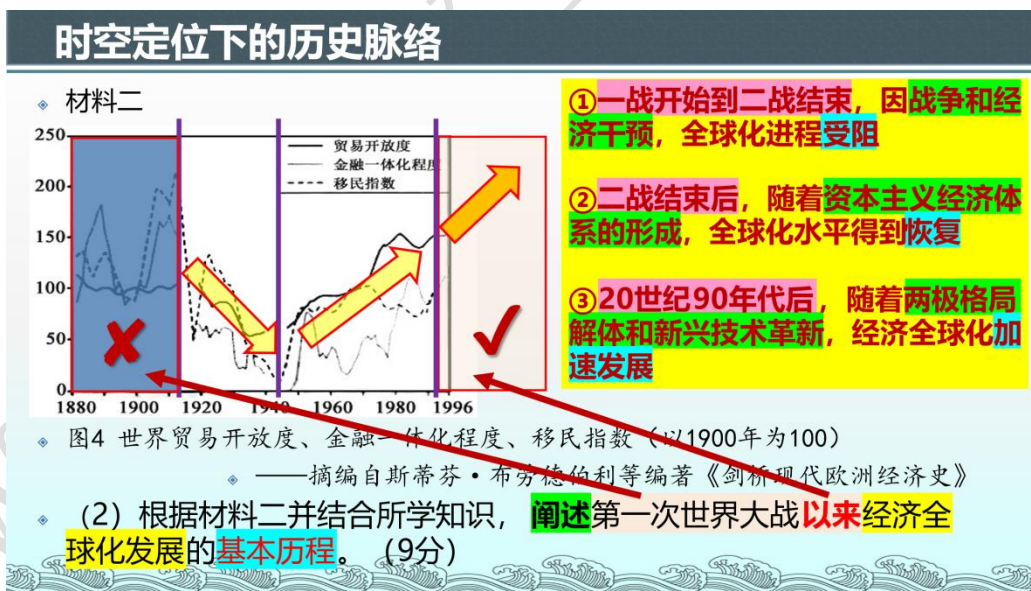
时空定位下的历史脉络

材料二

250
200
150
100
50
0
1880 1900 1920 1940 1960 1980 1996

贸易开放度
金融一体化程度
移民指数

①一战开始到二战结束，因战争和经济干预，全球化进程受阻

②二战结束后，随着资本主义经济体系的形成，全球化水平得到恢复

③20世纪90年代后，随着两极格局解体和新兴技术革新，经济全球化加速发展

图4 世界贸易开放度、金融一体化程度、移民指数（以1900年为100）

——摘编自斯蒂芬·布劳德伯利等编著《剑桥现代欧洲经济史》

（2）根据材料二并结合所学知识，阐述第一次世界大战以来经济全球化发展的基本历程。（9分）